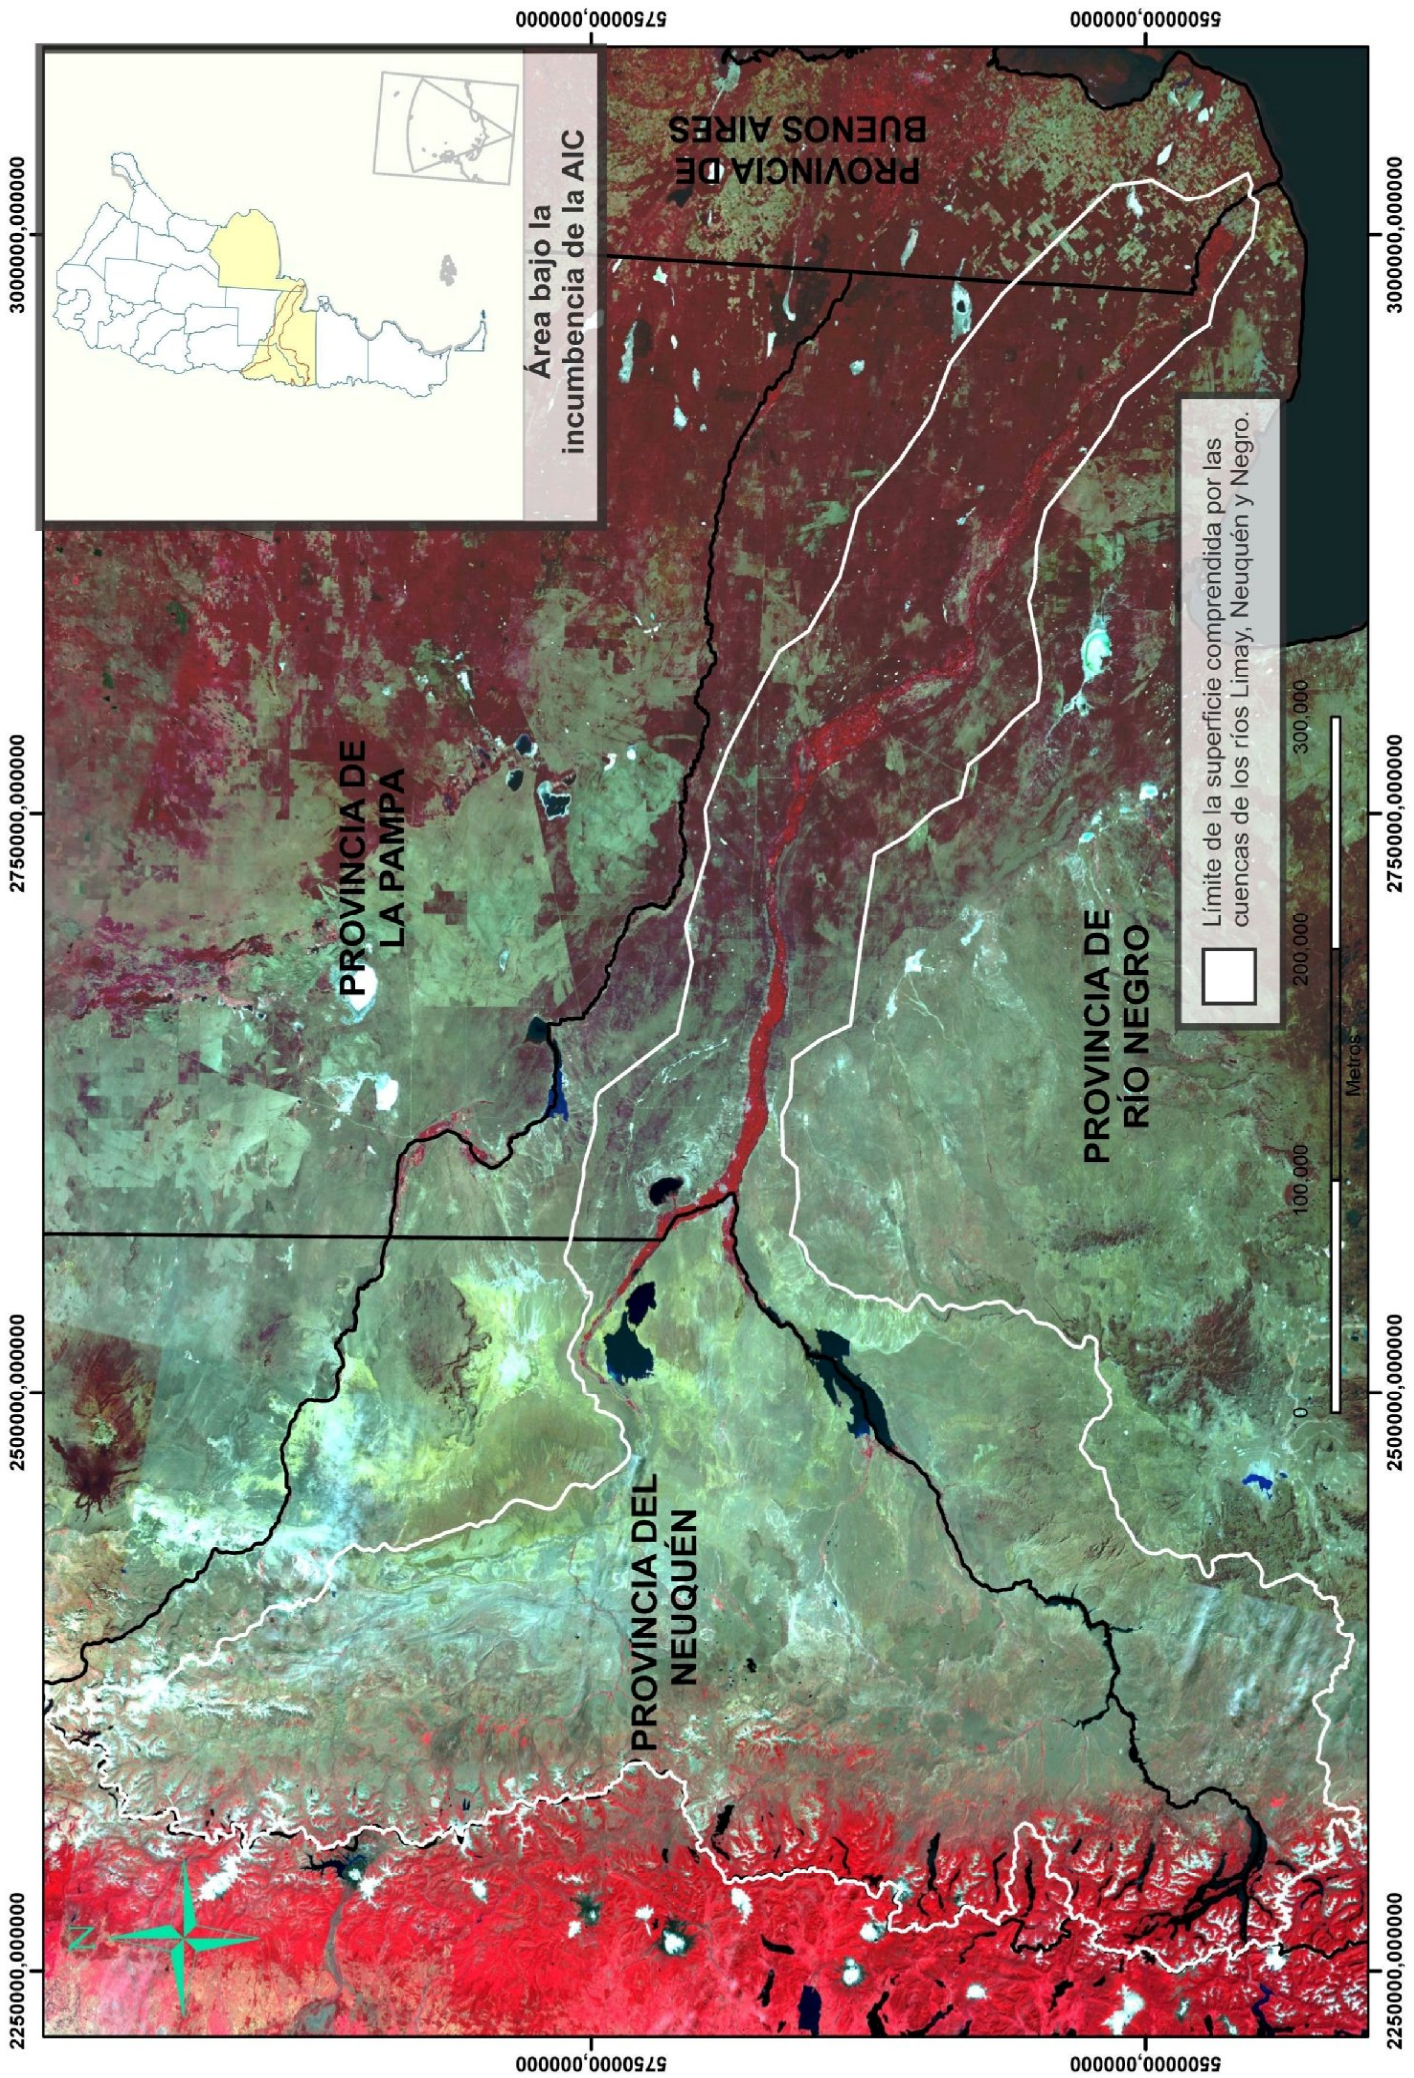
5750000,000000
5500000,000000
3000000,000000
2750000,000000
2500000,000000
2250000,000000
Área bajo la incumbencia de la AIC
PROVINCIA DE BUENOS AIRES
PROVINCIA DE LA PAMPA
PROVINCIA DEL NEUQUÉN
PROVINCIA DE RÍO NEGRO
Límite de la superficie comprendida por las cuencas de los ríos Limay, Neuquén y Negro.
0
100,000
200,000
300,000
Metros
N
5750000,000000
5500000,000000
3000000,000000
2750000,000000
2500000,000000
2250000,000000